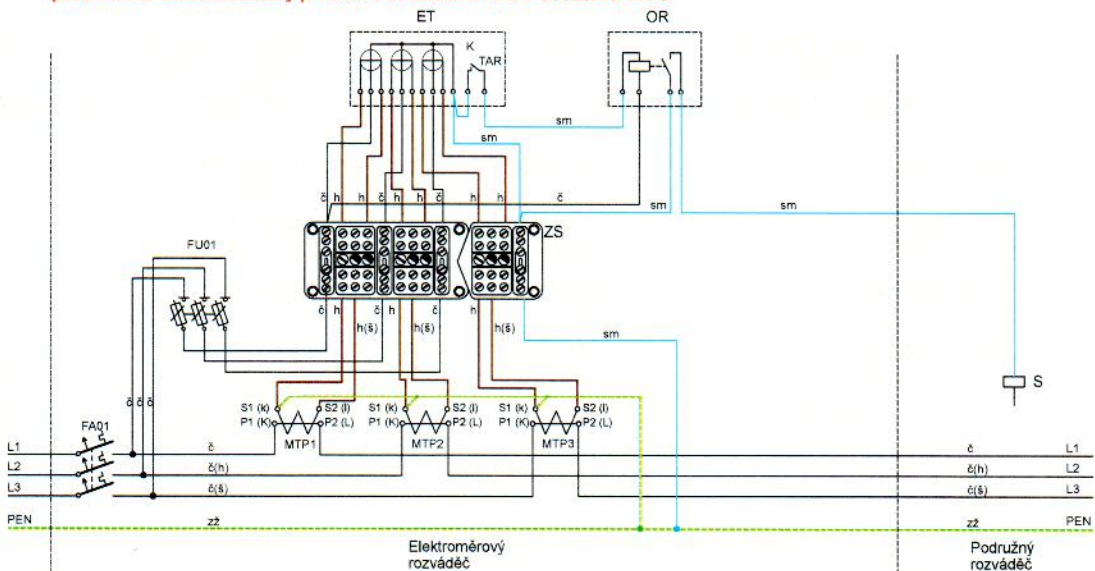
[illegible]

ET

OR

K

TAR

sm

sm

č h h h h h h h č

sm

sm

ZS

FU01

č h č h h h

h(š) h(š) h(š)

sm

S

č č č

S1 (k) S2 (l)
P1 (K) P2 (L)
MTP1

S1 (k) S2 (l)
P1 (K) P2 (L)
MTP2

S1 (k) S2 (l)
P1 (K) P2 (L)
MTP3

FA01

L1 č č L1

L2 č(h) č(h) L2

L3 č(š) č(š) L3

PEN zž zž PEN

Elektroměrový rozváděč

Podružný rozváděč